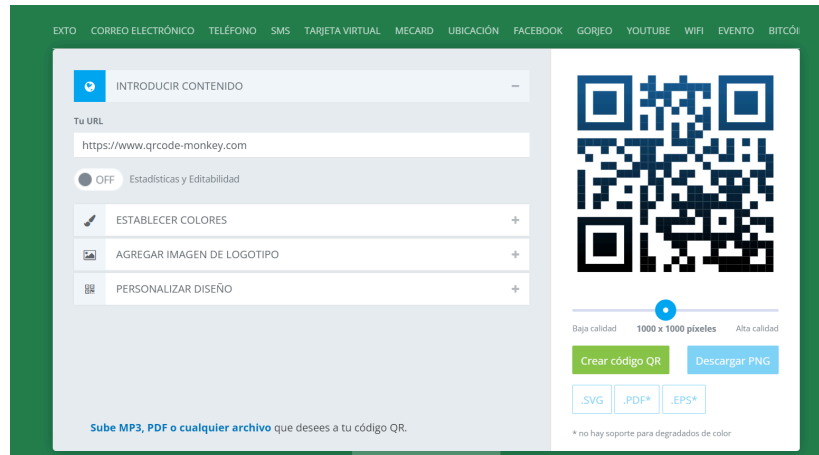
EXTO CORREO ELECTRÓNICO TELÉFONO SMS TARJETA VIRTUAL MECARD UBICACIÓN FACEBOOK GORJEO YOUTUBE WIFI EVENTO BITCOI

INTRODUCIR CONTENIDO –

Tu URL

https://www.qrcode-monkey.com

OFF Estadísticas y Editabilidad

ESTABLECER COLORES +

AGREGAR IMAGEN DE LOGOTIPO +

PERSONALIZAR DISEÑO +

Sube MP3, PDF o cualquier archivo que desees a tu código QR.

Baja calidad 1000 x 1000 píxeles Alta calidad

Crear código QR Descargar PNG

.SVG .PDF* .EPS*

* no hay soporte para degradados de color